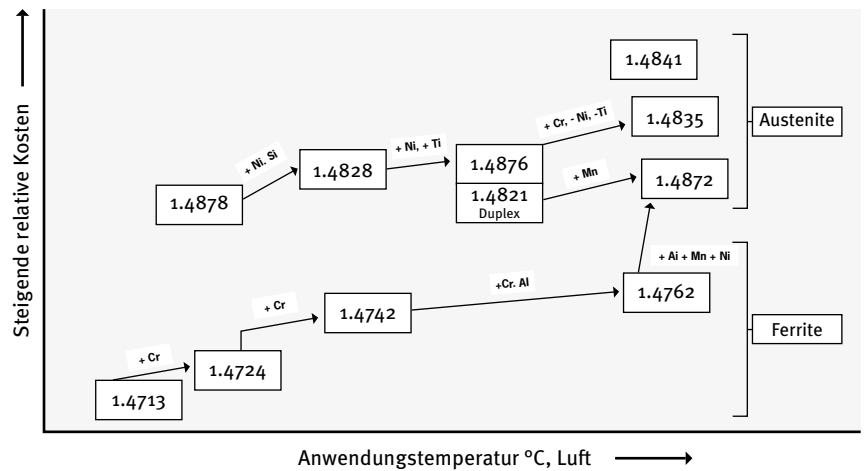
Steigende relative Kosten

1.4841

1.4835

Austenite

+ Cr, - Ni, -Ti

1.4828

+ Ni, + Ti

1.4876

1.4821
Duplex

+ Ni. Si

+ Mn

1.4872

1.4878

+ Ai + Mn + Ni

+Cr. Al

1.4762

+ Cr

1.4742

Ferrite

+ Cr

1.4724

1.4713

Anwendungstemperatur °C, Luft